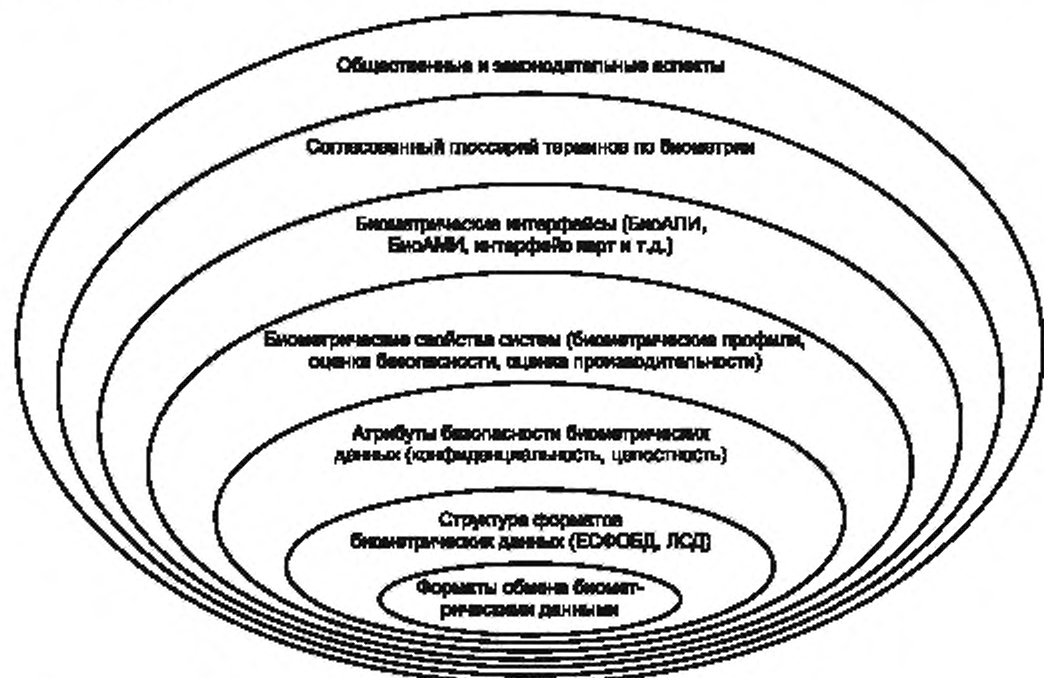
Общественные и законодательные аспекты

Согласованный глоссарий терминов по биометрии

Биометрические интерфейсы (БиоАПИ, БиоАМИ, интерфейс карт и т.д.)

Биометрические свойства систем (биометрические профили, оценка безопасности, оценка производительности)

Атрибуты безопасности биометрических данных (конфиденциальность, целостность)

Структура форматов биометрических данных (ЕСФОБД, ЛСД)

Форматы обмена биометрическими данными